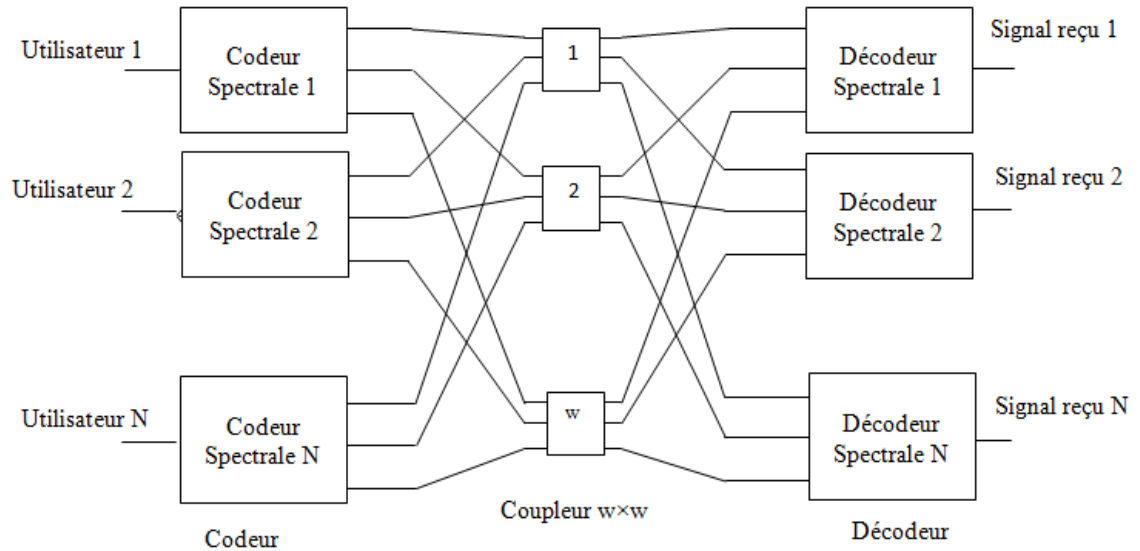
Utilisateur 1

Codeur Spectrale 1

Utilisateur 2

Codeur Spectrale 2

Utilisateur N

Codeur Spectrale N

Codeur

1

2

w

Coupleur w×w

Décodeur Spectrale 1

Signal reçu 1

Décodeur Spectrale 2

Signal reçu 2

Décodeur Spectrale N

Signal reçu N

Décodeur